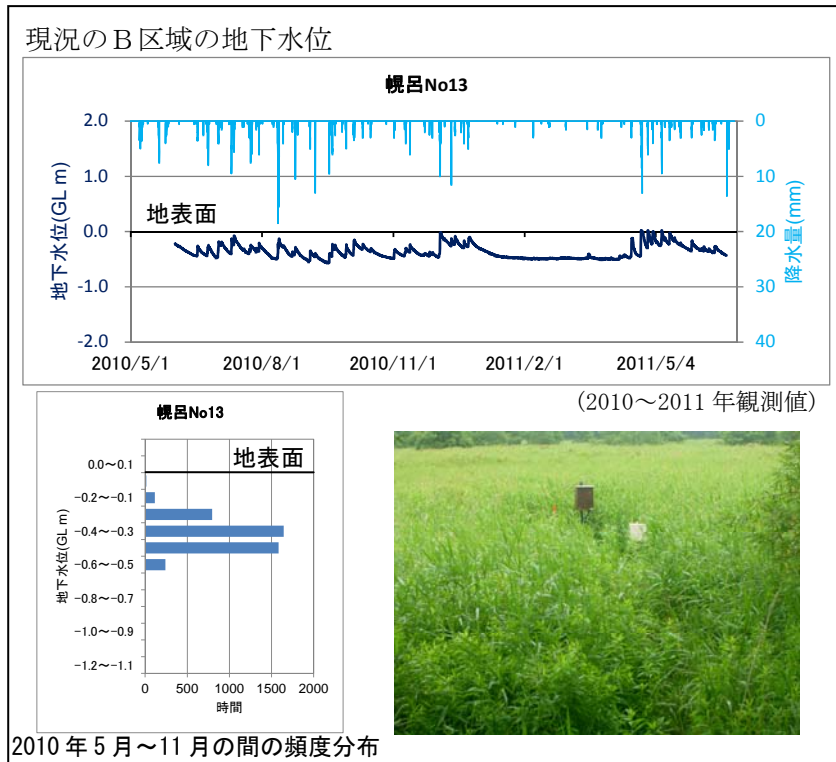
現況のＢ区域の地下水位

幌呂No13

2.0
1.0
0.0
-1.0
-2.0

0
10
20
30
40

地下水位(GL m)

降水量(mm)

地表面

2010/5/1　2010/8/1　2010/11/1　2011/2/1　2011/5/4

(2010～2011 年観測値)

幌呂No13

地表面

0.0～0.1
-0.2～-0.1
-0.4～-0.3
-0.6～-0.5
-0.8～-0.7
-1.0～-0.9
-1.2～-1.1

地下水位(GL m)

0　500　1000　1500　2000
時間

2010 年 5 月～11 月の間の頻度分布